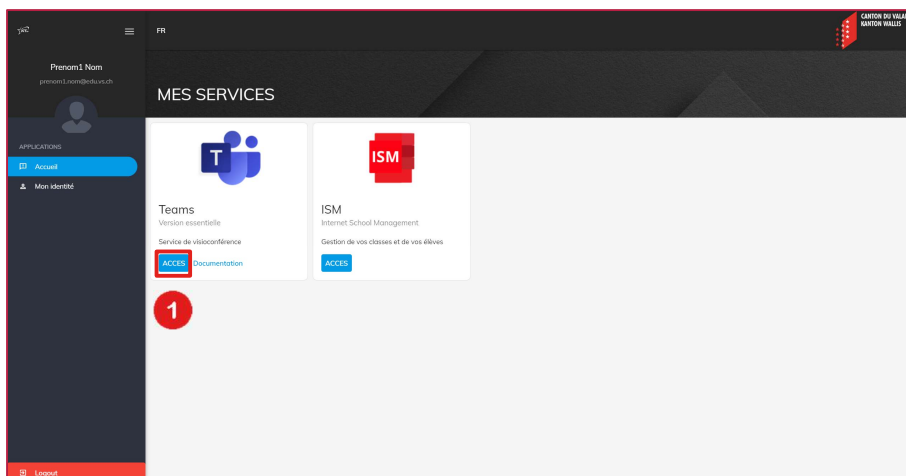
FR

CANTON DU VALAI
KANTON WALLIS

Prenom1 Nom
prenom1.nom@edu.vs.ch

APPLICATIONS
Accueil
Mon identité

Logout

MES SERVICES

T

Teams
Version essentielle
Service de visioconférence
ACCES
Documentation

ISM

ISM
Internet School Management
Gestion de vos classes et de vos élèves
ACCES

1